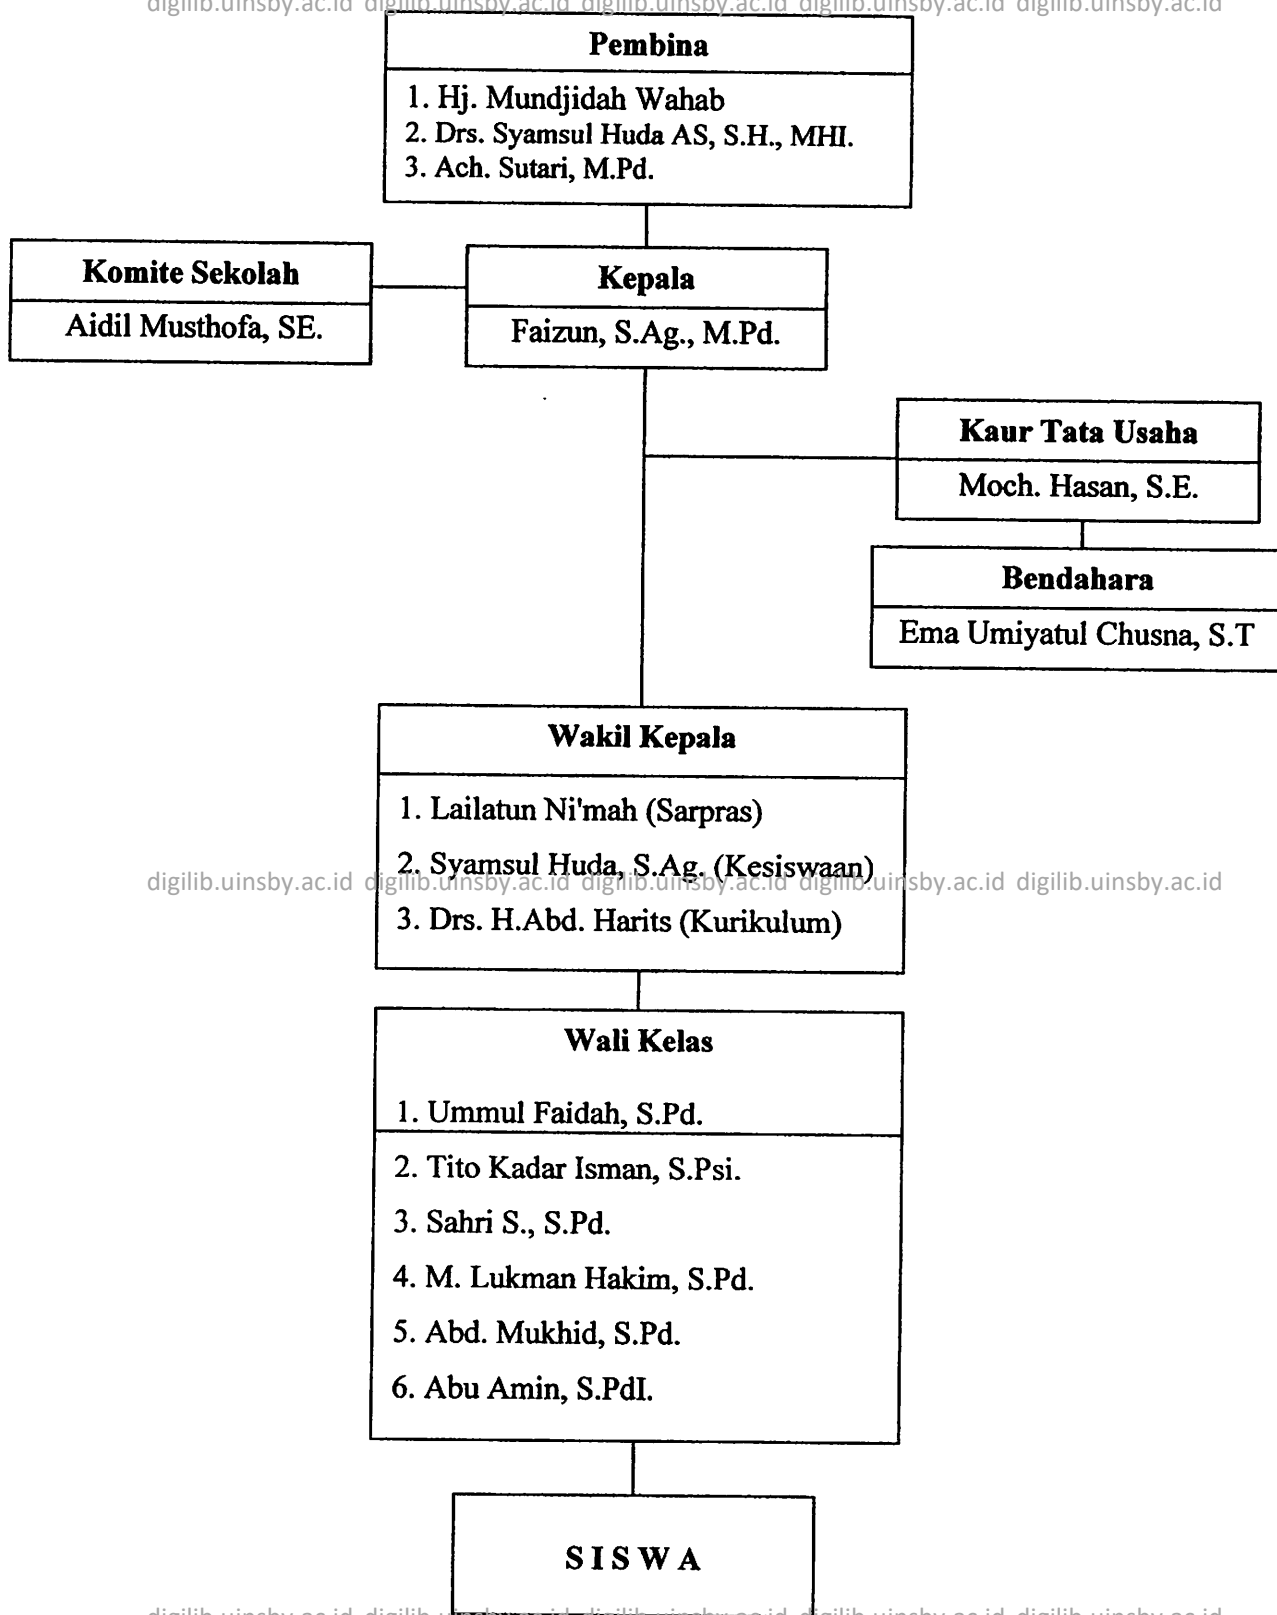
digilib.uinsby.ac.id digilib.uinsby.ac.id digilib.uinsby.ac.id digilib.uinsby.ac.id digilib.uinsby.ac.id

Pembina

1. Hj. Mundjidah Wahab
2. Drs. Syamsul Huda AS, S.H., MHI.
3. Ach. Sutari, M.Pd.

Komite Sekolah

Aidil Musthofa, SE.

Kepala

Faizun, S.Ag., M.Pd.

Kaur Tata Usaha

Moch. Hasan, S.E.

Bendahara

Ema Umiyatul Chusna, S.T

Wakil Kepala

1. Lailatun Ni'mah (Sarpras)
2. Syamsul Huda, S.Ag. (Kesiswaan)
3. Drs. H.Abd. Harits (Kurikulum)

digilib.uinsby.ac.id digilib.uinsby.ac.id digilib.uinsby.ac.id digilib.uinsby.ac.id digilib.uinsby.ac.id

Wali Kelas

1. Ummul Faidah, S.Pd.
2. Tito Kadar Isman, S.Psi.
3. Sahri S., S.Pd.
4. M. Lukman Hakim, S.Pd.
5. Abd. Mukhid, S.Pd.
6. Abu Amin, S.PdI.

SISWA

digilib.uinsby.ac.id digilib.uinsby.ac.id digilib.uinsby.ac.id digilib.uinsby.ac.id digilib.uinsby.ac.id